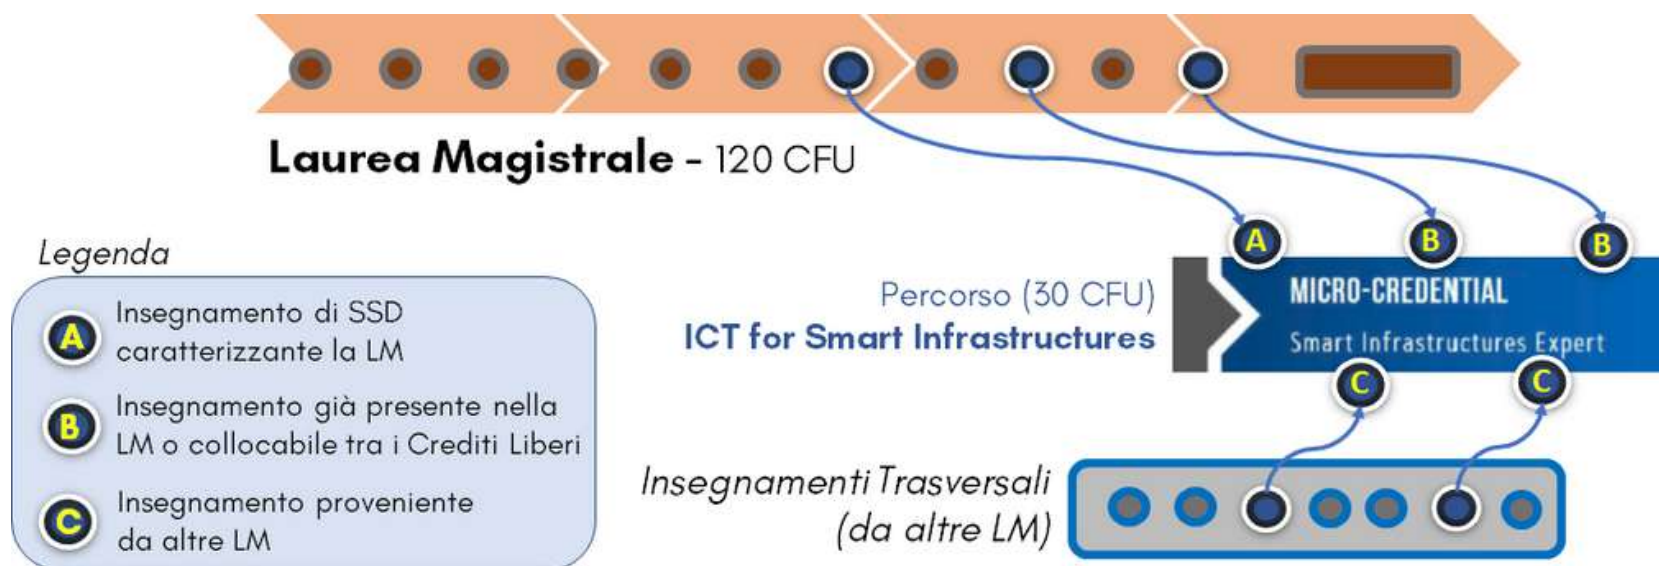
Laurea Magistrale - 120 CFU

Legenda

A Insegnamento di SSD caratterizzante la LM

B Insegnamento già presente nella LM o collocabile tra i Crediti Liberi

C Insegnamento proveniente da altre LM

A B B

Percorso (30 CFU)
ICT for Smart Infrastructures

MICRO-CREDENTIAL
Smart Infrastructures Expert

C C

Insegnamenti Trasversali (da altre LM)